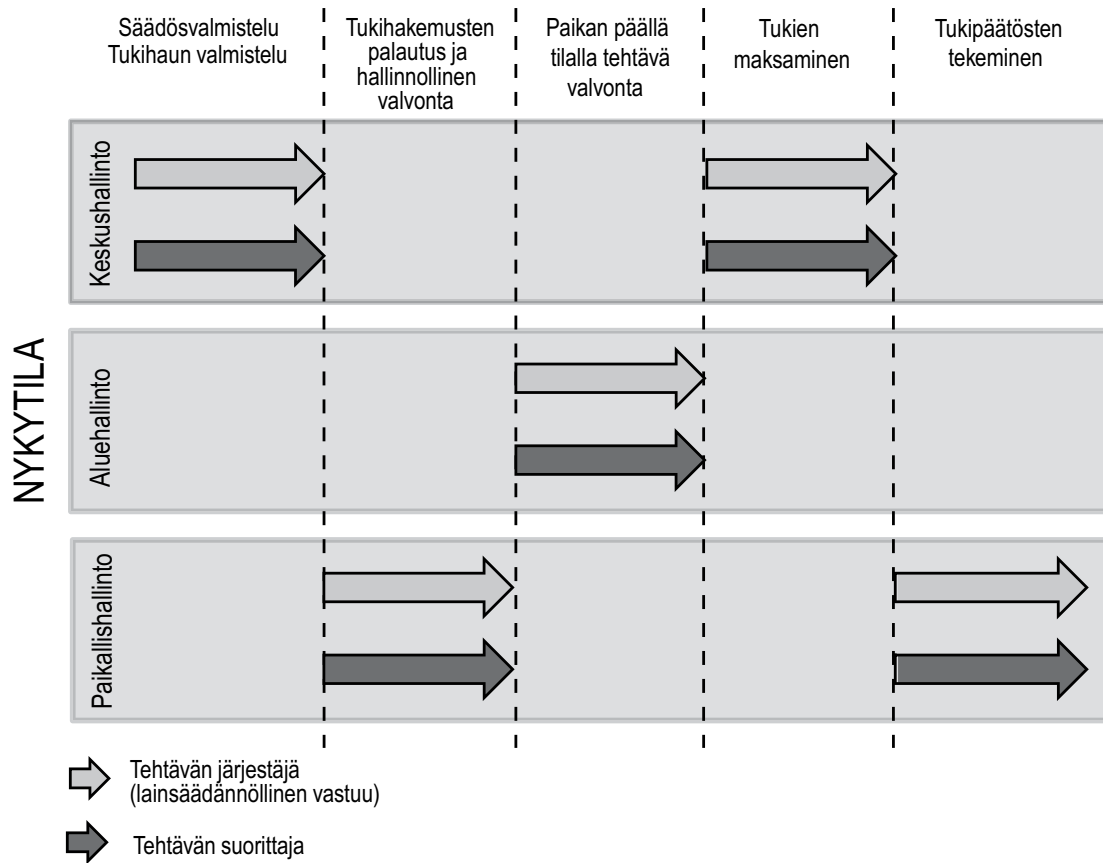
Säädösvalmistelu
Tukihaun valmistelu

Tukihakemusten palautus ja hallinnollinen valvonta

Paikan päällä tilalla tehtävä valvonta

Tukien maksaminen

Tukipäätösten tekeminen

NYKYTILA

Keskushallinto

Aluehallinto

Paikallishallinto

Tehtävän järjestäjä
(lainsäädännöllinen vastuu)

Tehtävän suorittaja